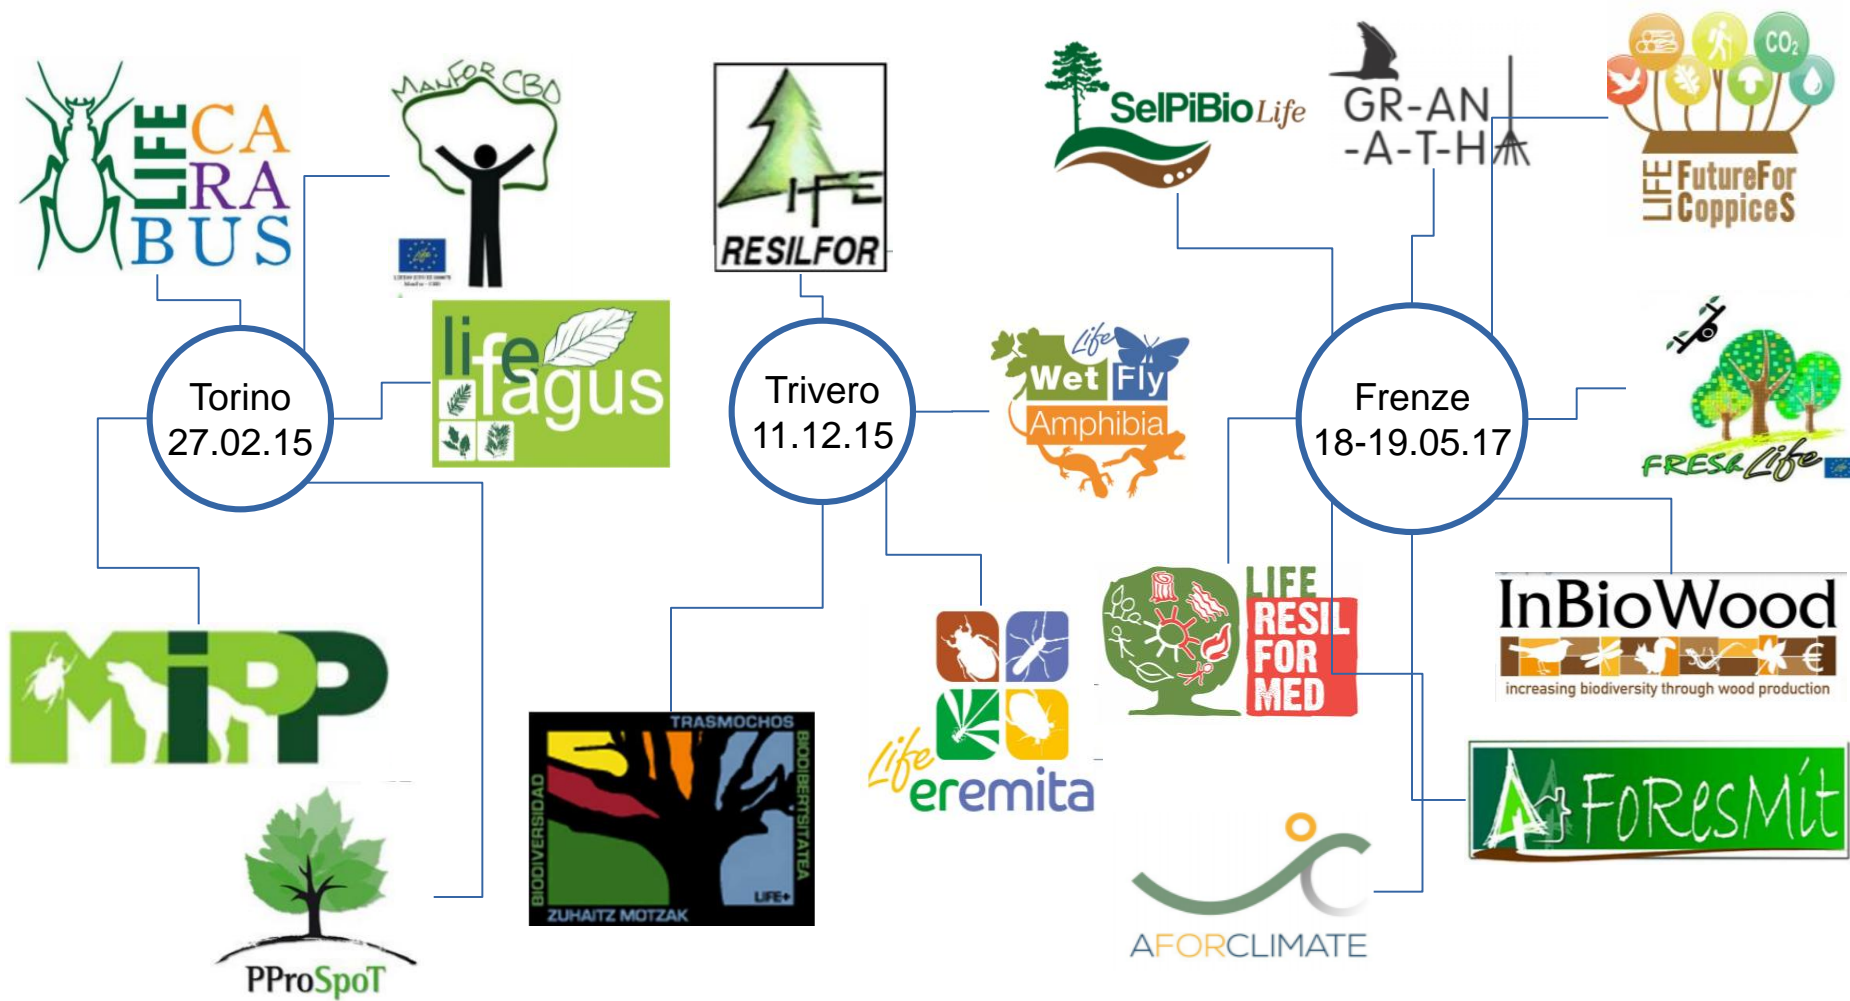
LIFE CARABUS

ManFor CBD

lifefagus

Torino
27.02.15

MIPP

PProSpoT

LIFE RESILFOR

Trivero
11.12.15

Life Wet Fly Amphibia

TRASMOCHOS
BIODIVERSIDAD
BIODIBERTSITATEA
ZUHAITZ MOTZAK
LIFE+

Life eremita

SelPiBioLife

GR-AN-A-T-H-A

LIFE FutureFor CoppiceS

Frenze
18-19.05.17

FRESh Life

LIFE RESIL FOR MED

InBioWood
increasing biodiversity through wood production

FoResMit

AFORCLIMATE